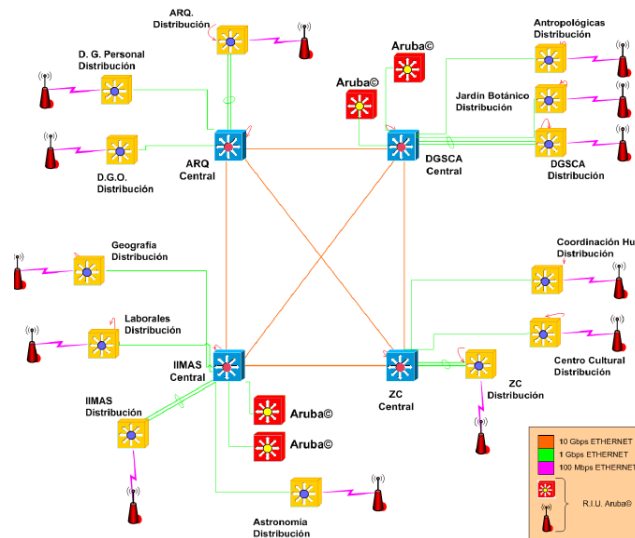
ARQ.
Distribución

D. G. Personal
Distribución

D.G.O.
Distribución

ARQ
Central

Aruba©

Aruba©

DGSCA
Central

Antropológicas
Distribución

Jardín Botánico
Distribución

DGSCA
Distribución

Geografía
Distribución

Laborales
Distribución

IIMAS
Central

IIMAS
Distribución

Aruba©

Aruba©

ZC
Central

ZC
Distribución

Coordinación Hu
Distribución

Centro Cultural
Distribución

Astronomia
Distribución

10 Gbps ETHERNET
1 Gbps ETHERNET
100 Mbps ETHERNET
R.I.U. Aruba©